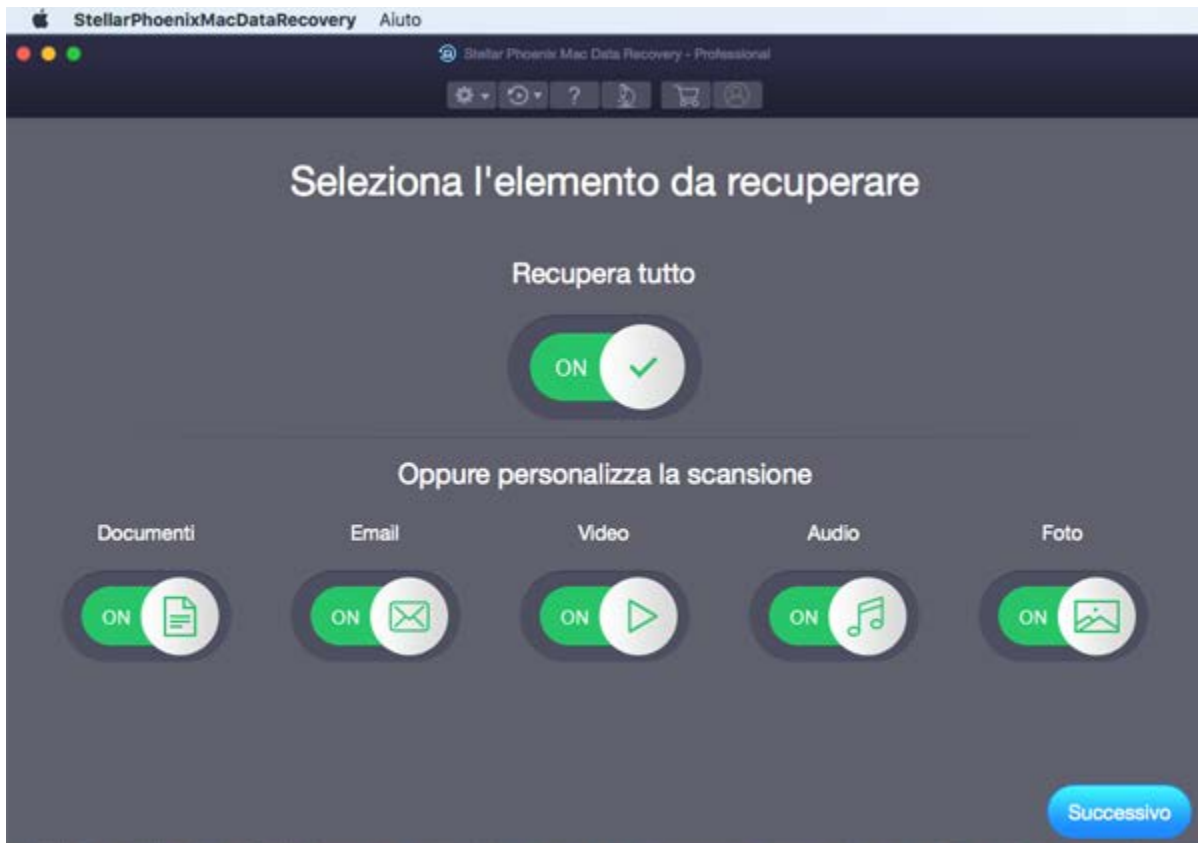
StellarPhoenixMacDataRecovery Aiuto

Stellar Phoenix Mac Data Recovery - Professional

?

Seleziona l'elemento da recuperare

Recupera tutto

ON

Oppure personalizza la scansione

Documenti

ON

Email

ON

Video

ON

Audio

ON

Foto

ON

Successivo